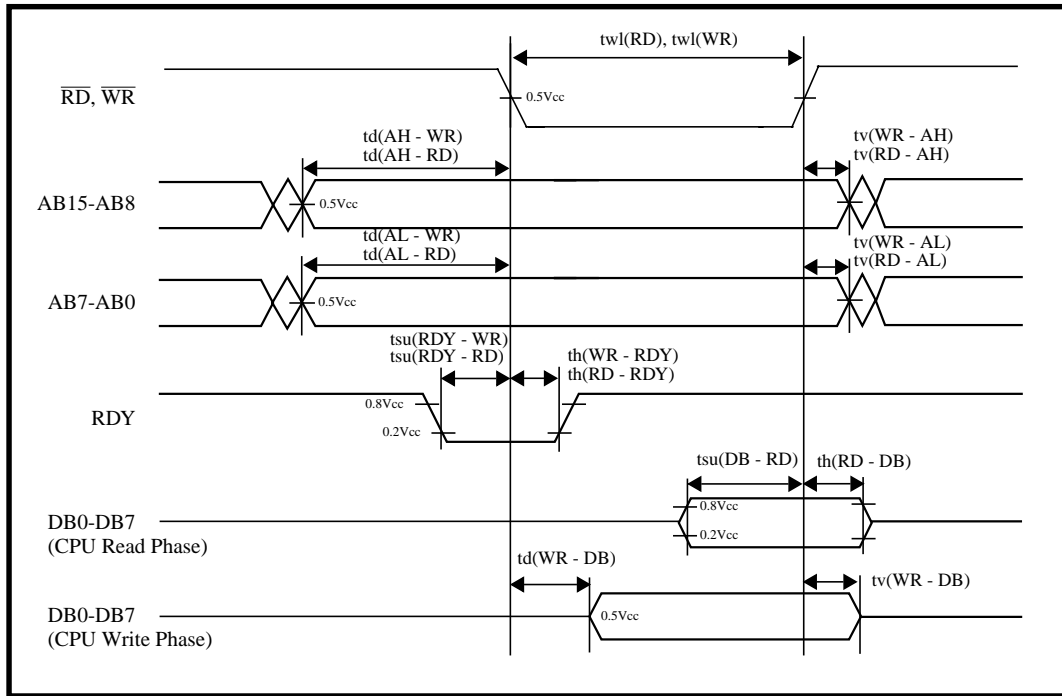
twl(RD), twl(WR)

$\overline{RD}$, $\overline{WR}$

0.5Vcc

td(AH - WR)
td(AH - RD)

tv(WR - AH)
tv(RD - AH)

AB15-AB8

0.5Vcc

td(AL - WR)
td(AL - RD)

tv(WR - AL)
tv(RD - AL)

AB7-AB0

0.5Vcc

tsu(RDY - WR)
tsu(RDY - RD)

th(WR - RDY)
th(RD - RDY)

RDY

0.8Vcc

0.2Vcc

tsu(DB - RD)

th(RD - DB)

DB0-DB7
(CPU Read Phase)

0.8Vcc

0.2Vcc

td(WR - DB)

tv(WR - DB)

DB0-DB7
(CPU Write Phase)

0.5Vcc